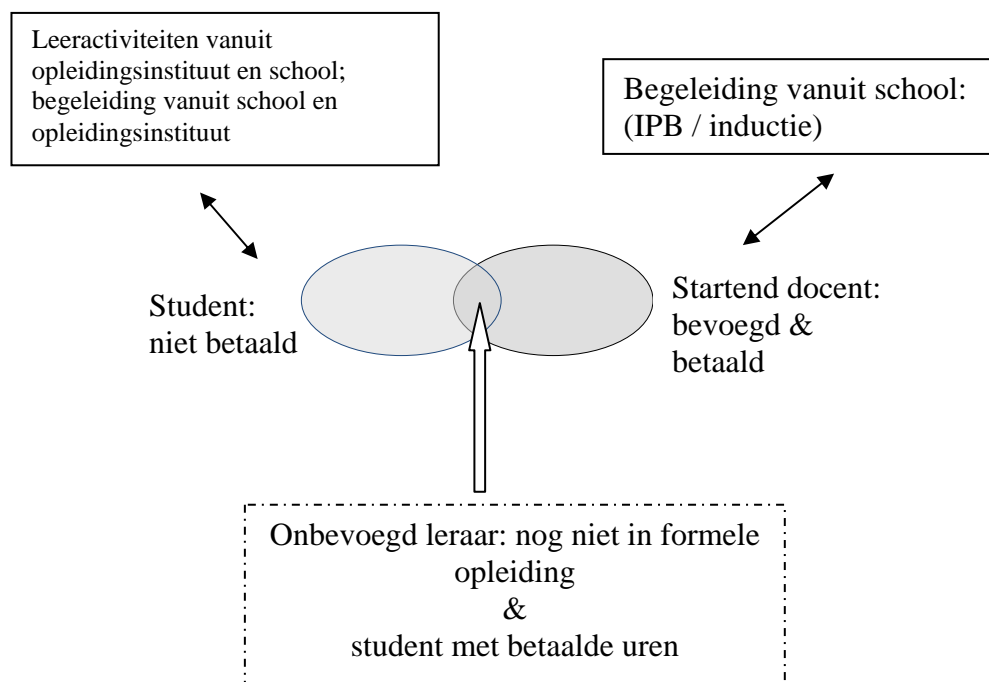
Leeractiviteiten vanuit opleidingsinstituut en school; begeleiding vanuit school en opleidingsinstituut

Begeleiding vanuit school: (IPB / inductie)

Student: niet betaald

Startend docent: bevoegd & betaald

Onbevoegd leraar: nog niet in formele opleiding
&
student met betaalde uren